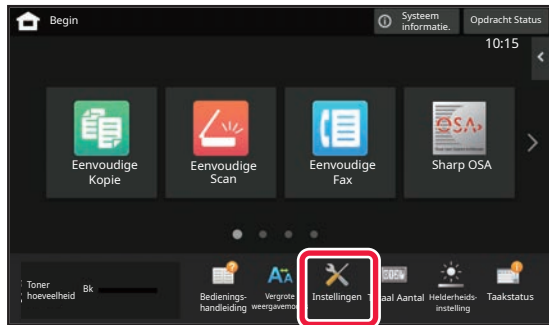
Begin

Systeem informatie.

Opdracht Status

10:15

Eenvoudige Kopie

Eenvoudige Scan

Eenvoudige Fax

Sharp OSA

Toner hoeveelheid

Bk

Bedienings-handleiding

Vergrote weergavemo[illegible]

Instellingen

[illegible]aal Aantal

Helderheids-instelling

Taakstatus